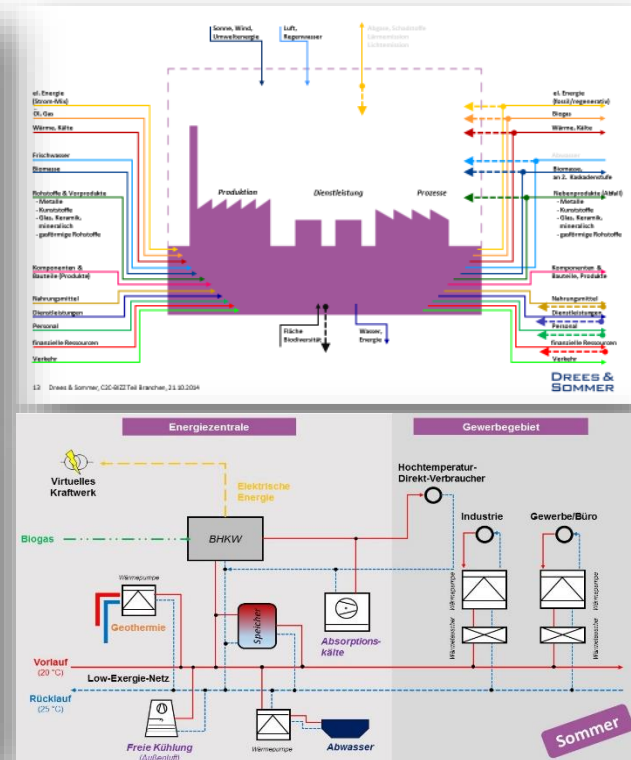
Sonne, Wind, Umweltenergie

Luft, Regenwasser

Abgase, Schadstoffe Lärmemission Lichtemission

el. Energie (Strom-Mix)

Öl, Gas

Wärme, Kälte

Frischwasser

Biomasse

Rohstoffe & Vorprodukte
- Metalle
- Kunststoffe
- Glas, Keramik, mineralisch
- gasförmige Rohstoffe

Komponenten & Bauteile (Produkte)

Nahrungsmittel

Dienstleistungen

Personal

finanzielle Ressourcen

Verkehr

Produktion

Dienstleistung

Prozesse

Fläche Biodiversität

Wasser, Energie

el. Energie (fossil/regenerativ)

Biogas

Wärme, Kälte

Abwasser

Biomasse, an 2. Kaskadenstufe

Nebenprodukte (Abfall)
- Metalle
- Kunststoffe
- Glas, Keramik, mineralisch
- gasförmige Rohstoffe

Komponenten & Bauteile, Produkte

Nahrungsmittel

Dienstleistungen

Personal

finanzielle Ressourcen

Verkehr

12 Drees & Sommer, C2C-BIZZ Teil Branchen, 21.10.2014

DREES & SOMMER

Energiezentrale

Gewerbegebiet

Virtuelles Kraftwerk

Elektrische Energie

Hochtemperatur-Direkt-Verbraucher

Industrie

Gewerbe/Büro

Biogas

BHKW

Wärmepumpe

Geothermie

Speicher

Absorptions-kälte

Wärmetauscher

Wärmepumpe

Wärmetauscher

Wärmepumpe

Vorlauf (20 °C)

Low-Exergie-Netz

Rücklauf (25 °C)

Freie Kühlung (Außenluft)

Wärmepumpe

Abwasser

Sommer